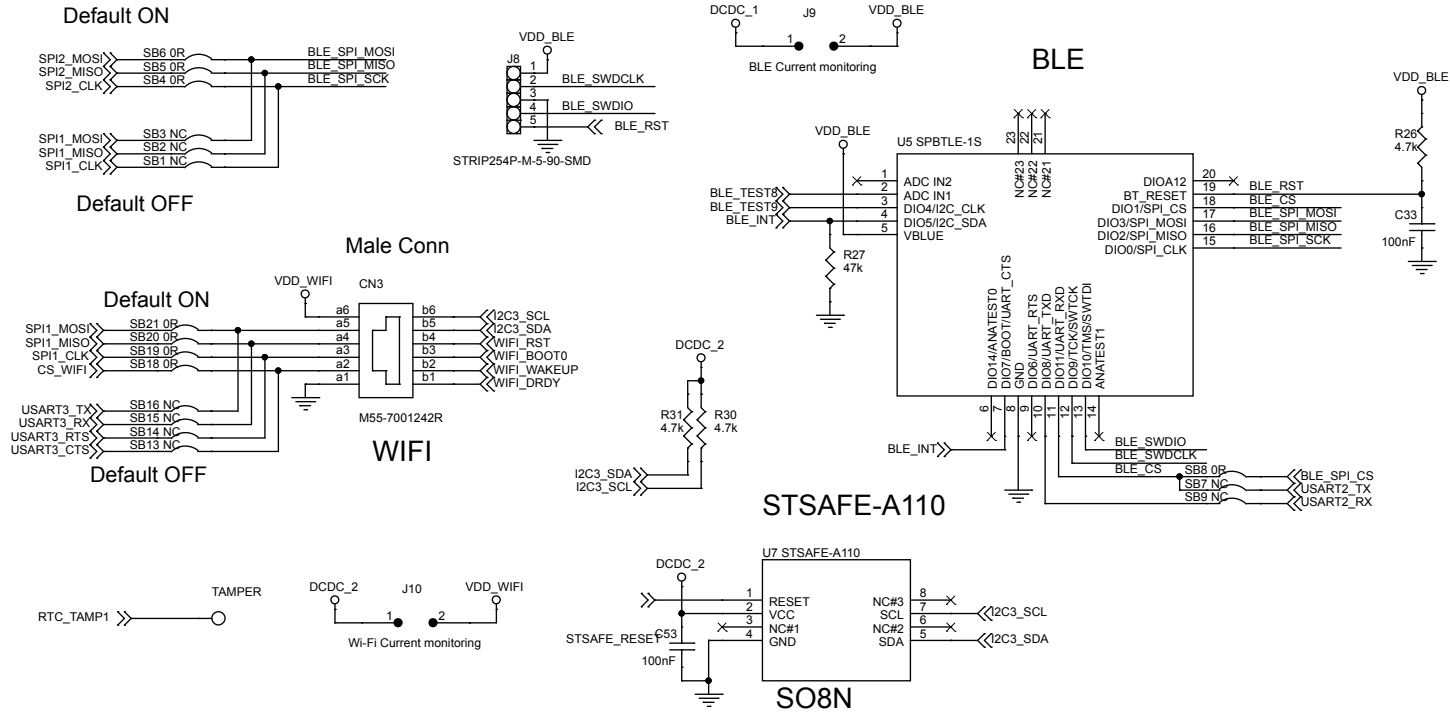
Default ON

SPI2_MOSI SB6 0R BLE_SPI_MOSI
SPI2_MISO SB5 0R BLE_SPI_MISO
SPI2_CLK SB4 0R BLE_SPI_SCK

SPI1_MOSI SB3 NC
SPI1_MISO SB2 NC
SPI1_CLK SB1 NC

Default OFF

VDD_BLE
J8
1
2 BLE_SWDCLK
3
4 BLE_SWDIO
5 BLE_RST
STRIP254P-M-5-90-SMD

DCDC_1 J9 VDD_BLE
1 2
BLE Current monitoring

BLE

VDD_BLE
U5 SPBTLE-1S
23 22 21
NC#23 NC#22 NC#21
1 ADC IN2
BLE_TEST8 2 ADC IN1
BLE_TEST9 3 DIO4/I2C_CLK
BLE_INT 4 DIO5/I2C_SDA
5 VBLUE
R27
47k
DIOA12 20
BT_RESET 19 BLE_RST
DIO1/SPI_CS 18 BLE_CS
DIO3/SPI_MOSI 17 BLE_SPI_MOSI
DIO2/SPI_MISO 16 BLE_SPI_MISO
DIO0/SPI_CLK 15 BLE_SPI_SCK
DIO14/ANATEST0 DIO7/BOOT/UART_CTS GND DIO6/UART_RTS DIO8/UART_TXD DIO11/UART_RXD DIO9/TCK/SWTCK DIO10/TMS/SWTDI ANATEST1
6 7 8 9 10 11 12 13 14
BLE_INT
BLE_SWDIO
BLE_SWDCLK
BLE_CS
SB8 0R BLE_SPI_CS
SB7 NC USART2_TX
SB9 NC USART2_RX

VDD_BLE
R26
4.7k
C33
100nF

Male Conn
VDD_WIFI
CN3
Default ON
SPI1_MOSI SB21 0R a6 b6 I2C3_SCL
SPI1_MISO SB20 0R a5 b5 I2C3_SDA
SPI1_CLK SB19 0R a4 b4 WIFI_RST
CS_WIFI SB18 0R a3 b3 WIFI_BOOT0
a2 b2 WIFI_WAKEUP
a1 b1 WIFI_DRDY
USART3_TX SB16 NC
USART3_RX SB15 NC
USART3_RTS SB14 NC
USART3_CTS SB13 NC
M55-7001242R
WIFI
Default OFF

DCDC_2
R31 4.7k
R30 4.7k
I2C3_SDA
I2C3_SCL

STSAFE-A110

TAMPER
RTC_TAMP1

DCDC_2 J10 VDD_WIFI
1 2
Wi-Fi Current monitoring

DCDC_2
U7 STSAFE-A110
1 RESET
2 VCC
3 NC#1
4 GND
STSAFE_RESET C53
100nF
NC#3 8
SCL 7 I2C3_SCL
NC#2 6
SDA 5 I2C3_SDA
SO8N